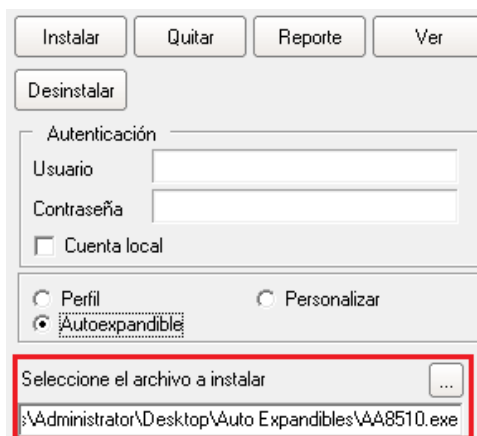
Instalar
Quitar
Reporte
Ver
Desinstalar

Autenticación
Usuario
Contraseña
Cuenta local

Perfil
Personalizar
Autoexpandible

Seleccione el archivo a instalar
...
:\Administrator\Desktop\Auto Expandibles\AA8510.exe